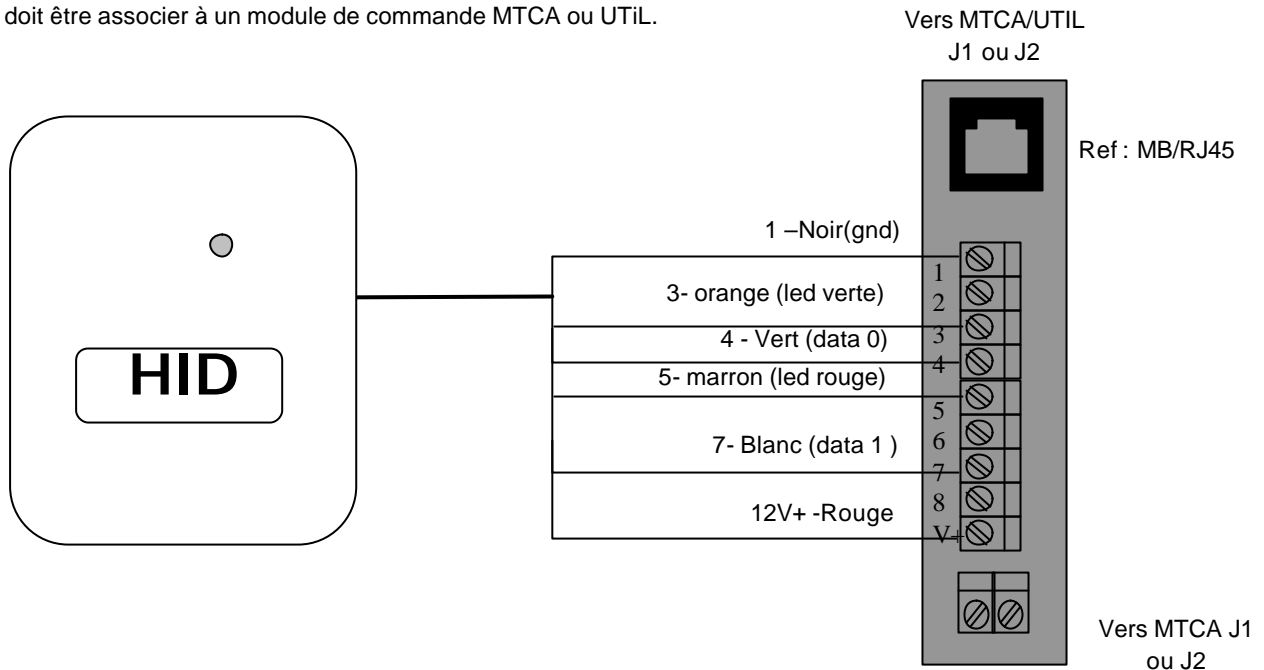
doit être associer à un module de commande MTCA ou UTiL.

Vers MTCA/UTIL J1 ou J2

Ref : MB/RJ45

HID

1 –Noir(gnd)

3- orange (led verte)

4 - Vert (data 0)

5- marron (led rouge)

7- Blanc (data 1 )

12V+ -Rouge

1
2
3
4
5
6
7
8
V+

Vers MTCA J1 ou J2